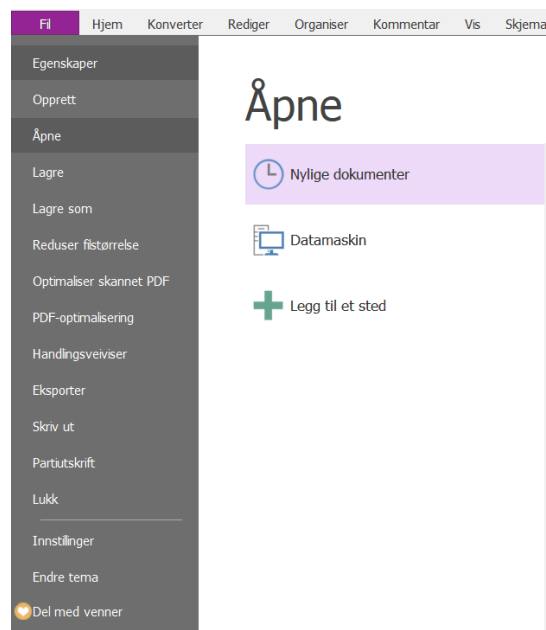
Fil Hjem Konverter Rediger Organiser Kommentar Vis Skjema

Egenskaper
Opprett
Åpne
Lagre
Lagre som
Reduser filstørrelse
Optimaliser skannet PDF
PDF-optimalisering
Handlingsveiviser
Eksporter
Skriv ut
Partiutskrift
Lukk
Innstillinger
Endre tema
Del med venner

Åpne

Nylige dokumenter

Datamaskin

Legg til et sted